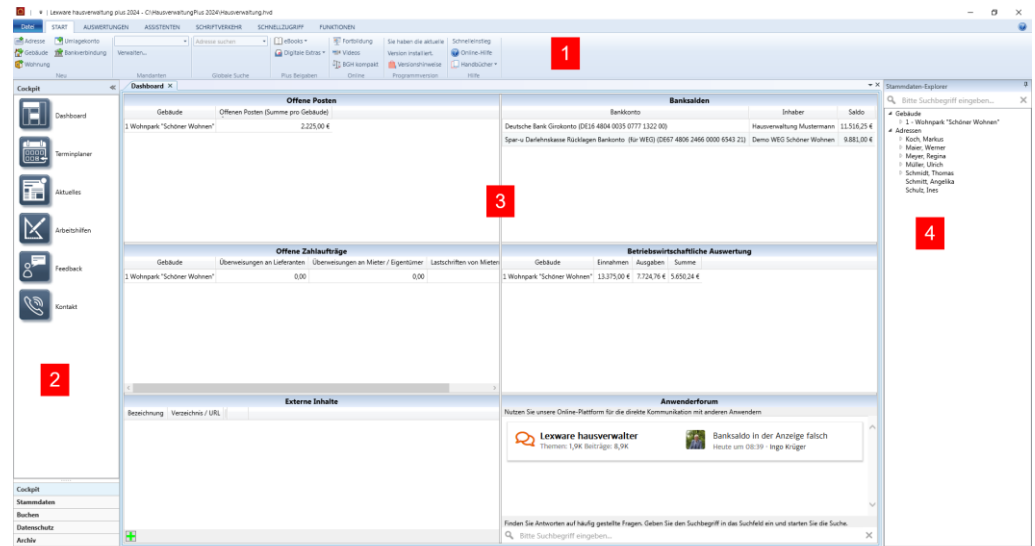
Lexware hausverwaltung plus 2024 - C:\Hausverwaltung Plus 2024\Hausverwaltung.hvd

Datei START AUSWERTUNGEN ASSISTENTEN SCHRIFTVERKEHR SCHNELLZUGRIFF FUNKTIONEN

Adresse Gebäude Wohnung Umlagekonto Bankverbindung Neu
Verwalten... Mandanten
Adresse suchen Globale Suche
eBooks Digitale Extras Plus Beigaben
Fortbildung Videos BGH kompakt Online
Sie haben die aktuelle Version installiert. Versionshinweise Programmversion
Schnelleinstieg Online-Hilfe Handbücher Hilfe

1

Cockpit

Dashboard
Terminplaner
Aktuelles
Arbeitshilfen
Feedback
Kontakt

2

Cockpit
Stammdaten
Buchen
Datenschutz
Archiv

Dashboard

Offene Posten

| Gebäude | Offenen Posten (Summe pro Gebäude) |
|---|---|
| 1 Wohnpark "Schöner Wohnen" | 2.225,00 € |

Banksalden

| Bankkonto | Inhaber | Saldo |
|---|---|---|
| Deutsche Bank Girokonto (DE16 4804 0035 0777 1322 00) | Hausverwaltung Mustermann | 11.516,25 € |
| Spar-u Darlehnskasse Rücklagen Bankonto (für WEG) (DE67 4806 2466 0000 6543 21) | Demo WEG Schöner Wohnen | 9.881,00 € |

3

Offene Zahlaufträge

| Gebäude | Überweisungen an Lieferanten | Überweisungen an Mieter / Eigentümer | Lastschriften von Mieter |
|---|---|---|---|
| 1 Wohnpark "Schöner Wohnen" | 0,00 | 0,00 | |

Betriebswirtschaftliche Auswertung

| Gebäude | Einnahmen | Ausgaben | Summe |
|---|---|---|---|
| 1 Wohnpark "Schöner Wohnen" | 13.375,00 € | 7.724,76 € | 5.650,24 € |

Externe Inhalte

| Bezeichnung | Verzeichnis / URL |
|---|---|

Anwenderforum

Nutzen Sie unsere Online-Plattform für die direkte Kommunikation mit anderen Anwendern

Lexware hausverwalter
Themen: 1,9K Beiträge: 8,9K

Banksaldo in der Anzeige falsch
Heute um 08:39 · Ingo Krüger

Finden Sie Antworten auf häufig gestellte Fragen. Geben Sie den Suchbegriff in das Suchfeld ein und starten Sie die Suche.

Bitte Suchbegriff eingeben...

Stammdaten-Explorer

Bitte Suchbegriff eingeben...

Gebäude
1 - Wohnpark "Schöner Wohnen"
Adressen
Koch, Markus
Maier, Werner
Meyer, Regina
Müller, Ulrich
Schmidt, Thomas
Schmitt, Angelika
Schulz, Ines

4